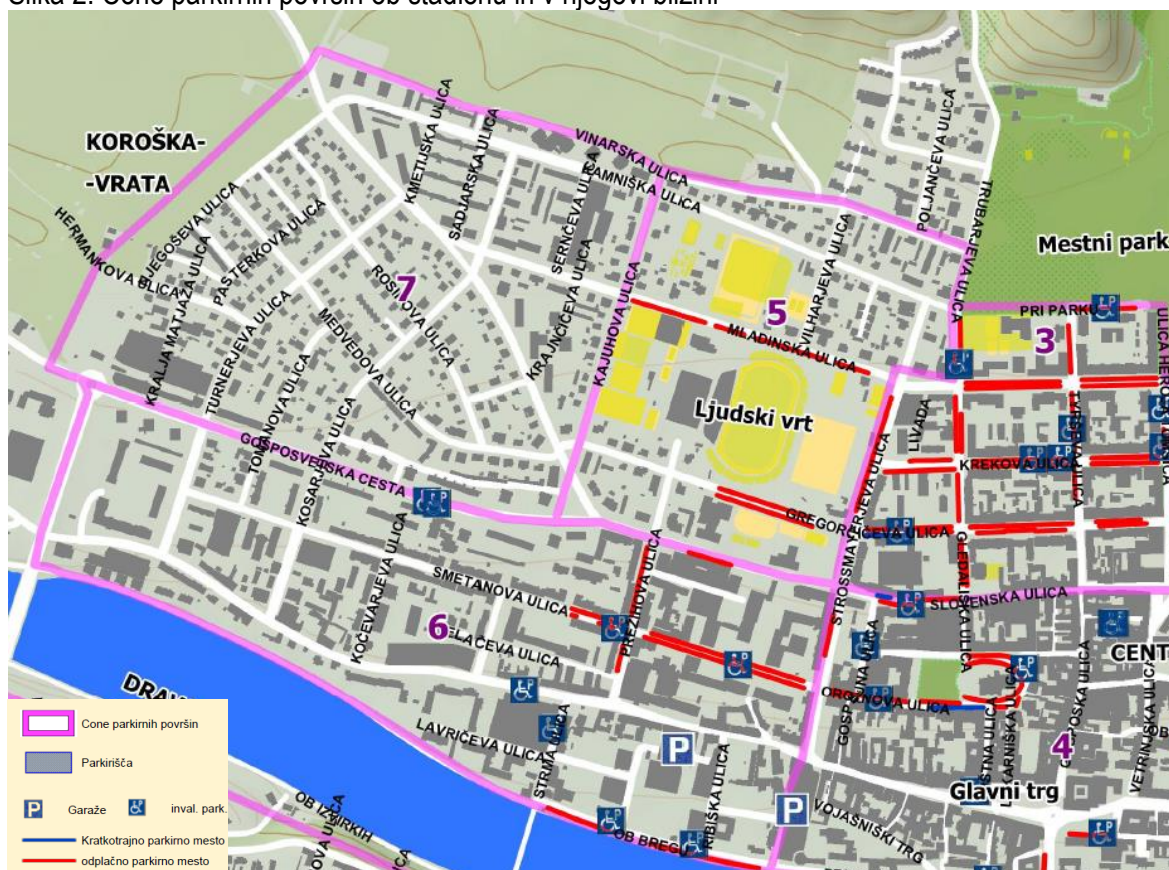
Slika 2: Cone parkirnih površin ob stadionu in v njegovi bližini

KOROŠKA-
-VRATA
HERMANKOVA ULICA
NJEGOŠEVA ULICA
PASTERKOVA ULICA
KMETIJSKA ULICA
SADJARSKA ULICA
VINARSKA ULICA
KAMNIŠKA ULICA
SERNČEVA ULICA
POLJANČEVA ULICA
TRUBARJEVA ULICA
Mestni park
KRALJA MATJAŽA ULICA
TURNERJEVA ULICA
ROSINOVA ULICA
MEDVEDOVA ULICA
KRAJNČIČEVA ULICA
KAJUHOVA ULICA
MLADINSKA ULICA
VILHARJEVA ULICA
PRI PARKU
ULICA HEROJA
7
5
3
TOMŠIČEVA ULICA
KOSARJEVA ULICA
GOSPOSVETSKA CESTA
Ljudski vrt
LIVADA
KREKOVA ULICA
STROSSMAYERJEVA ULICA
GREGORČIČEVA ULICA
GLEDALIŠKA ULICA
SLOVENSKA ULICA
KOČEVARJEVA ULICA
SMETANOVA ULICA
PREŠERNOVA ULICA
6
JELAČEVA ULICA
GOSPOSKA ULICA
ORožNOVA ULICA
POŠTNA ULICA
LEKARNIŠKA ULICA
CENT
4
DRAVA
LAVRIČEVA ULICA
STRMA ULICA
RIBIŠKA ULICA
VOJAŠNIŠKI TRG
Glavni trg
VETRINJSKA ULICA
OB IZVIRKIH
OB BREGU
P
P

Cone parkirnih površin
Parkirišča
Garaže
inval. park.
Kratkotrajno parkirno mesto
odplačno parkirno mesto